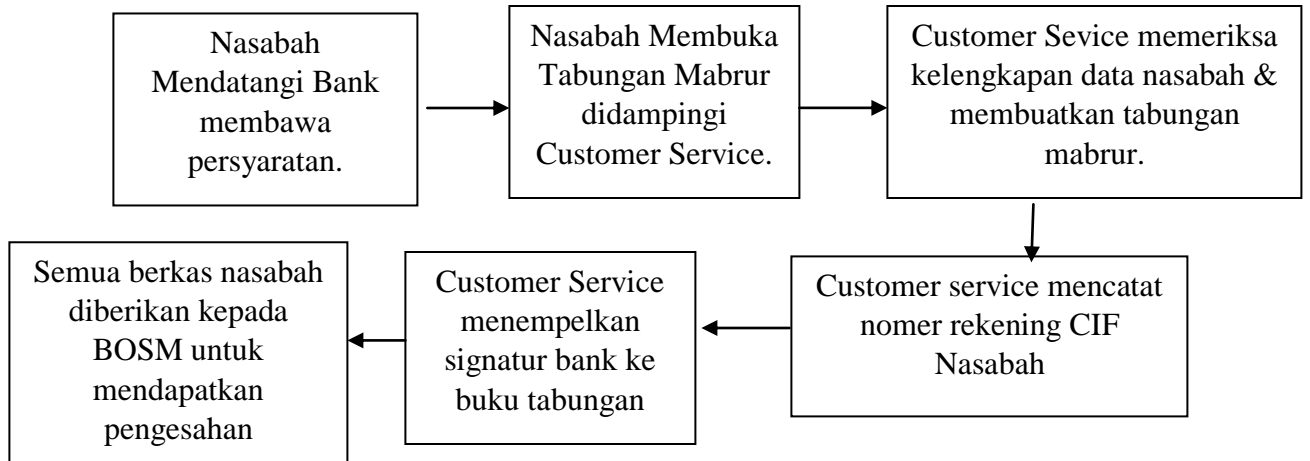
Nasabah Mendatangi Bank membawa persyaratan.

Nasabah Membuka Tabungan Mabrur didampingi Customer Service.

Customer Sevice memeriksa kelengkapan data nasabah & membuatkan tabungan mabrur.

Customer service mencatat nomer rekening CIF Nasabah

Customer Service menempelkan signatur bank ke buku tabungan

Semua berkas nasabah diberikan kepada BOSM untuk mendapatkan pengesahan